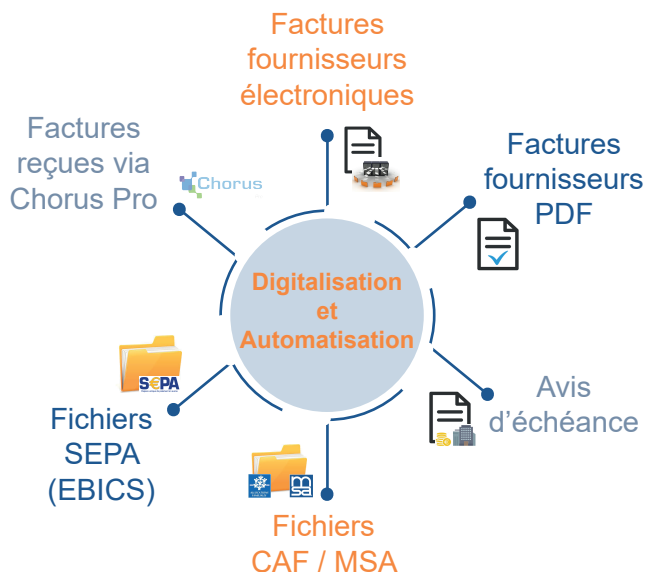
Factures fournisseurs électroniques

Factures reçues via Chorus Pro

Chorus

Factures fournisseurs PDF

Digitalisation et Automatisation

SEPA

Fichiers SEPA (EBICS)

Avis d'échéance

Fichiers CAF / MSA